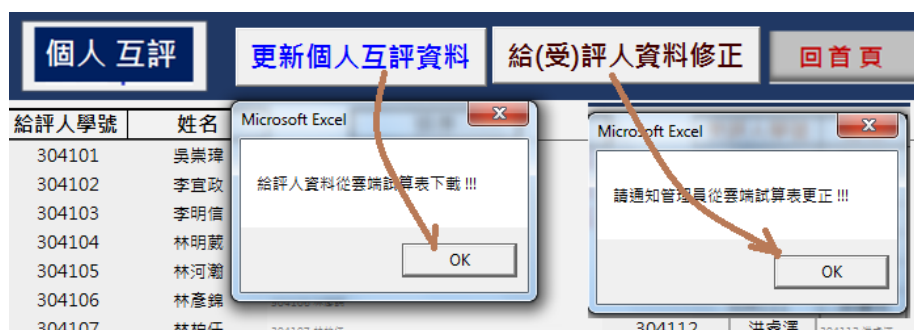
個人 互評

更新個人互評資料

給(受)評人資料修正

回首頁

| 給評人學號 | 姓名 |
|---|---|
| 304101 | 吳崇瑋 |
| 304102 | 李宜政 |
| 304103 | 李明信 |
| 304104 | 林明薫 |
| 304105 | 林河瀚 |
| 304106 | 林彥錦 |
| 304107 | 林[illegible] |

Microsoft Excel

給評人資料從雲端試算表下載 !!!

OK

Microsoft Excel

請通知管理員從雲端試算表更正 !!!

OK

304112 洪貞潔